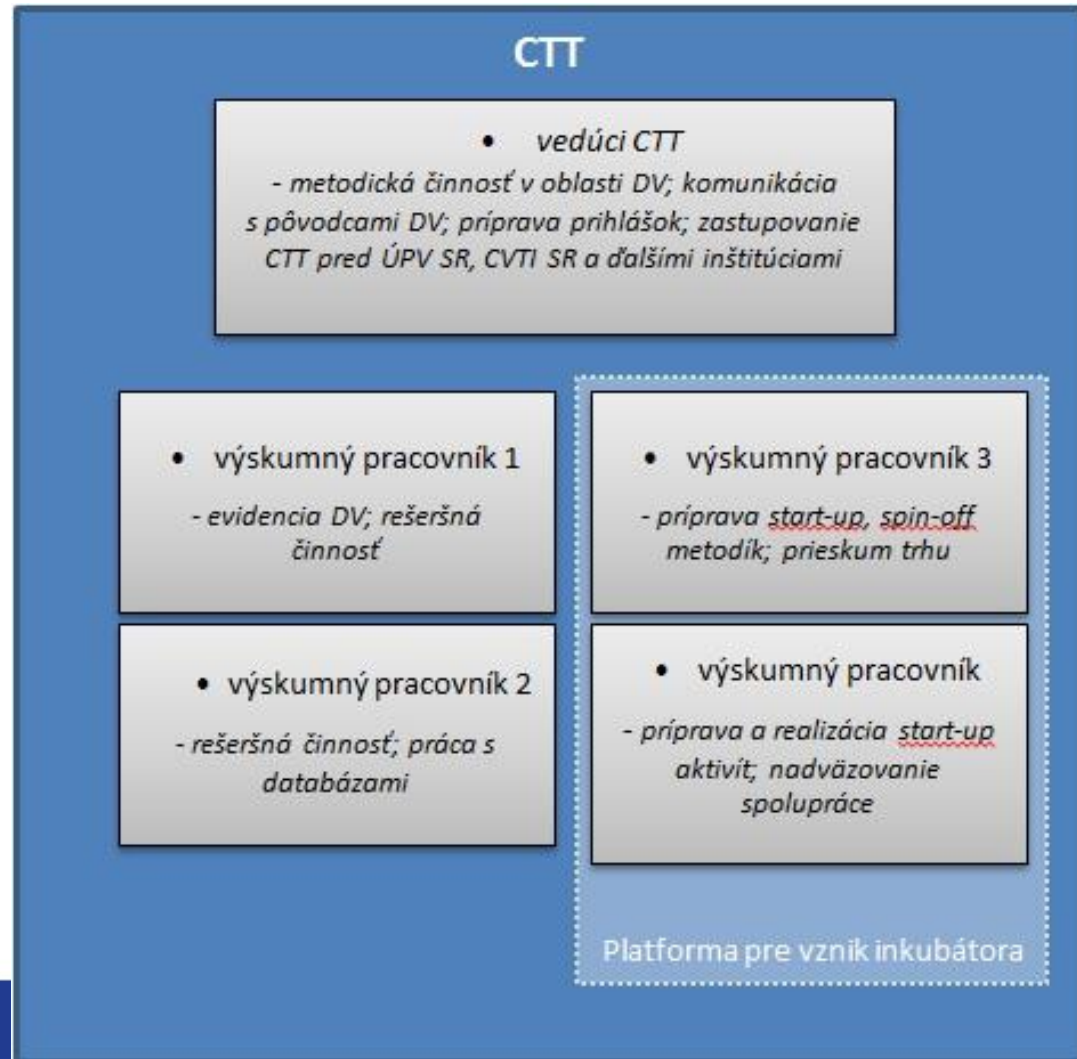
CTT

• vedúci CTT

- metodická činnosť v oblasti DV; komunikácia s pôvodcami DV; príprava prihlášok; zastupovanie CTT pred ÚPV SR, CVTI SR a ďalšími inštitúciami

• výskumný pracovník 1

- evidencia DV; rešeršná činnosť

• výskumný pracovník 3

- príprava start-up, spin-off metodík; prieskum trhu

• výskumný pracovník 2

- rešeršná činnosť; práca s databázami

• výskumný pracovník

- príprava a realizácia start-up aktivít; nadväzovanie spolupráce

Platforma pre vznik inkubátora